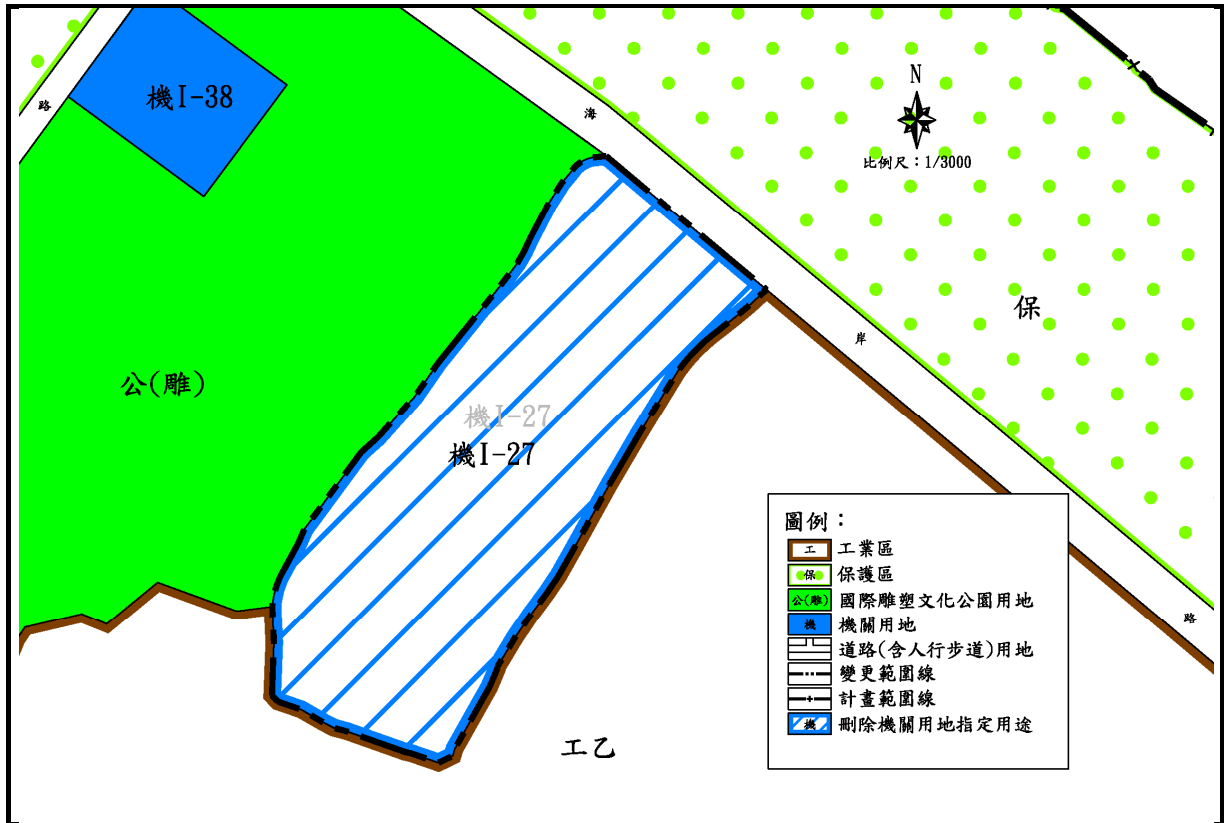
路

機I-38

海

N

比例尺：1/3000

保

岸

公(雕)

機I-27

機I-27

圖例：

工 工業區

保 保護區

公(雕) 國際雕塑文化公園用地

機 機關用地

道路(含人行步道)用地

變更範圍線

計畫範圍線

機 刪除機關用地指定用途

路

工乙